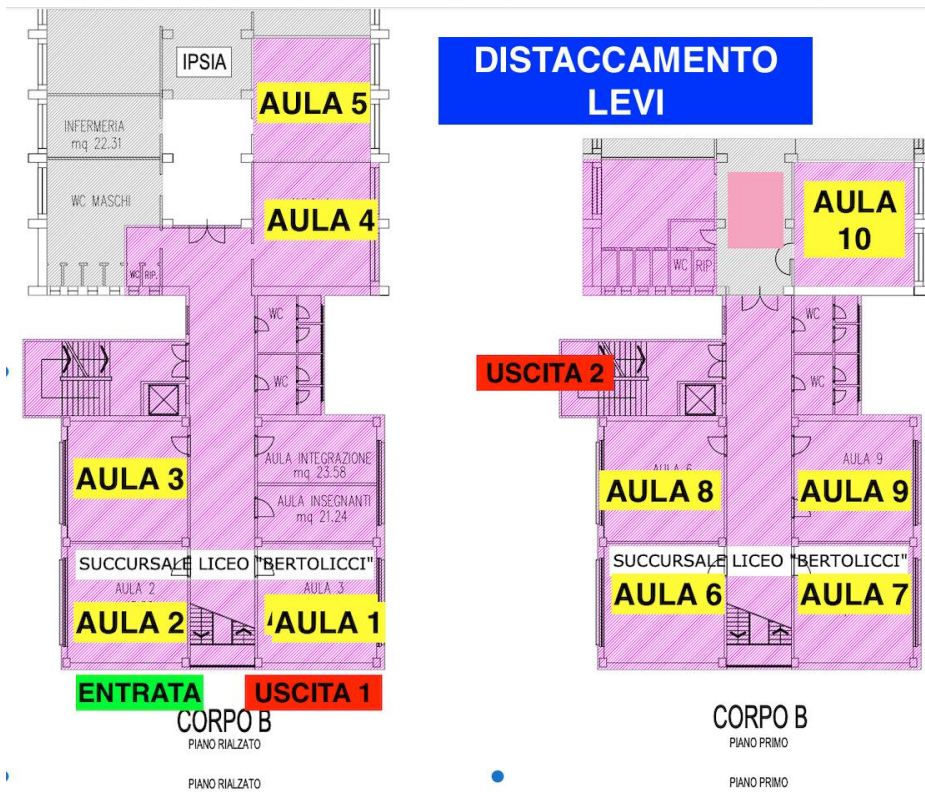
DISTACCAMENTO LEVI

IPSIA

AULA 5

INFERMERIA
mq 22.31

WC MASCHI

AULA 4

WC RIP.

WC

WC

AULA 3

AULA INTEGRAZIONE
mq 23.58

AULA INSEGNANTI
mq 21.24

SUCCURSALE LICEO "BERTOLICCI"

AULA 2

AULA 2

AULA 3

AULA 1

ENTRATA

USCITA 1

CORPO B
PIANO RIALZATO

PIANO RIALZATO

AULA 10

WC RIP

WC

WC

USCITA 2

AULA 6

AULA 8

AULA 9

AULA 9

SUCCURSALE LICEO "BERTOLICCI"

AULA 6

AULA 7

CORPO B
PIANO PRIMO

PIANO PRIMO